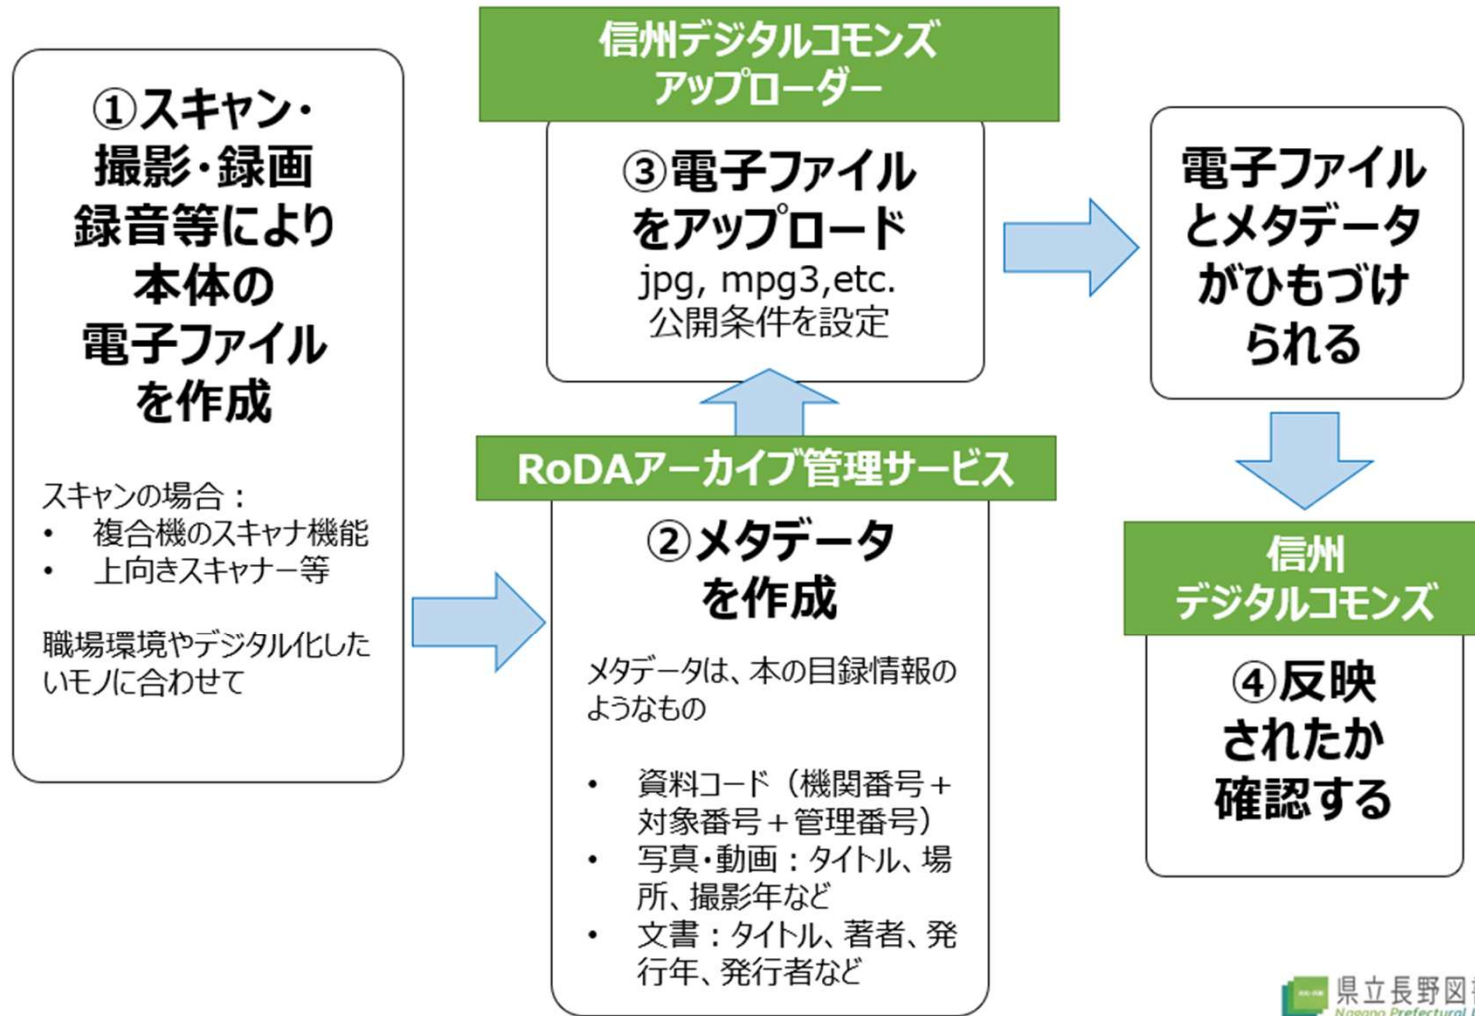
①スキャン・撮影・録画録音等により本体の電子ファイルを作成

スキャンの場合：
• 複合機のスキャナ機能
• 上向きスキャナー等

職場環境やデジタル化したいモノに合わせて

信州デジタルコモンズアップローダー

③電子ファイルをアップロード
jpg, mpg3,etc.
公開条件を設定

RoDAアーカイブ管理サービス

②メタデータを作成

メタデータは、本の目録情報のようなもの

• 資料コード（機関番号＋対象番号＋管理番号）
• 写真・動画：タイトル、場所、撮影年など
• 文書：タイトル、著者、発行年、発行者など

電子ファイルとメタデータがひもづけられる

信州デジタルコモンズ

④反映されたか確認する

県立長野図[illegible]
Nagano Prefectural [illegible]